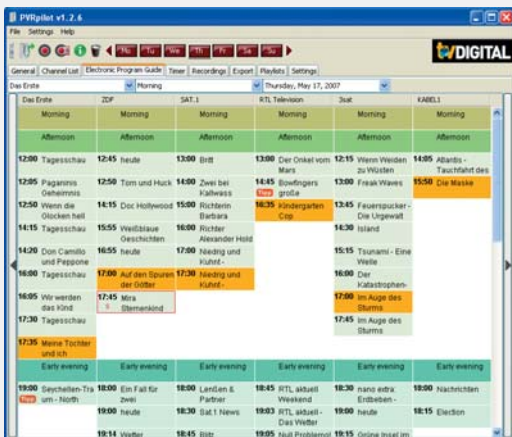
PVRpilot v1.2.6

File Settings Help

Mo Tu We Th Fr Sa Su

tvDIGITAL

General Channel List Electronic Program Guide Timer Recordings Export Playlists Settings

Das Erste | Morning | Thursday, May 17, 2007

| Das Erste | ZDF | SAT.1 | RTL Television | 3sat | KABEL1 |
|---|---|---|---|---|---|
| Morning | Morning | Morning | Morning | Morning | Morning |
| Afternoon | Afternoon | Afternoon | Afternoon | Afternoon | Afternoon |
| 12:00 Tagesschau | 12:45 heute | 13:00 Britt | 13:00 Der Onkel vom Mars | 12:15 Wenn Weiden zu Wüsten | 14:05 Atlantis - Tauchfahrt des |
| 12:05 Paganinis Geheimnis | 12:50 Tom und Huck | 14:00 Zwei bei Kallwass | 14:45 Bowfingers große | 13:00 Freak Waves | 15:50 Die Maske |
| 12:50 Wenn die Glocken hell | 14:15 Doc Hollywood | 15:00 Richterin Barbara | 16:35 Kindergarten Cop | 13:45 Feuerspucker - Die Urgewalt | |
| 14:15 Tagesschau | 15:55 Weißblaue Geschichten | 16:00 Richter Alexander Hold | | 14:30 Island | |
| 14:20 Don Camillo und Peppone | 16:55 heute | 17:00 Niedrig und Kuhnt - | | 15:15 Tsunami - Eine Welle | |
| 16:00 Tagesschau | 17:00 Auf den Spuren der Götter | 17:30 Niedrig und Kuhnt - | | 16:00 Der Katastrophen- | |
| 16:05 Wir werden das Kind | 17:45 Mira Sternenkind | | | 17:00 Im Auge des Sturms | |
| 17:30 Tagesschau | | | | 17:45 Im Auge des Sturms | |
| 17:35 Meine Tochter und ich | | | | | |
| Early evening | Early evening | Early evening | Early evening | Early evening | Early evening |
| 19:00 Seychellen-Traum - North | 18:00 Ein Fall für zwei | 18:00 Lenßen & Partner | 18:45 RTL aktuell Weekend | 18:30 nano extra: Erdbeben - | 18:00 Nachrichten |
| | 19:00 heute | 18:30 Sat.1 News | 19:03 RTL aktuell - Das Wetter | 19:00 heute | 18:15 Election |
| | 19:14 Wetter | 18:45 Britt | 19:05 Null Problemo! | 19:15 Grüne Insel im | |